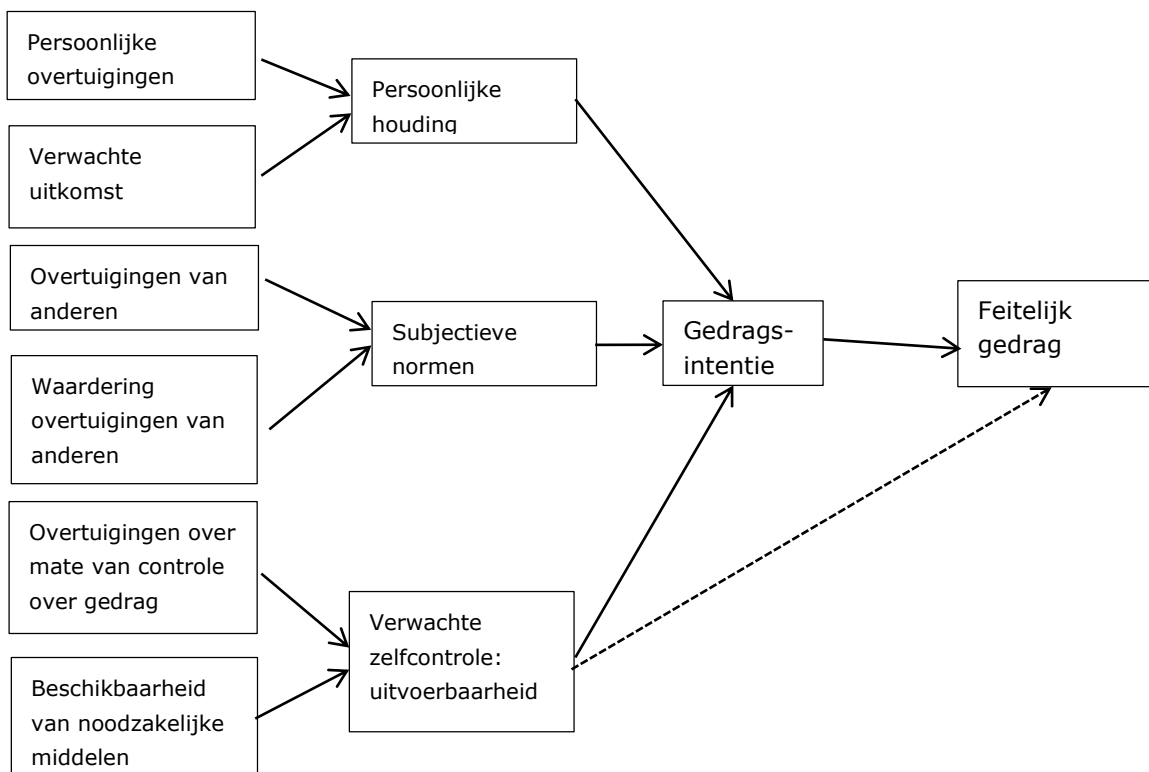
Persoonlijke overtuigingen

Verwachte uitkomst

Persoonlijke houding

Overtuigingen van anderen

Waardering overtuigingen van anderen

Subjectieve normen

Gedragsintentie

Feitelijk gedrag

Overtuigingen over mate van controle over gedrag

Beschikbaarheid van noodzakelijke middelen

Verwachte zelfcontrole: uitvoerbaarheid